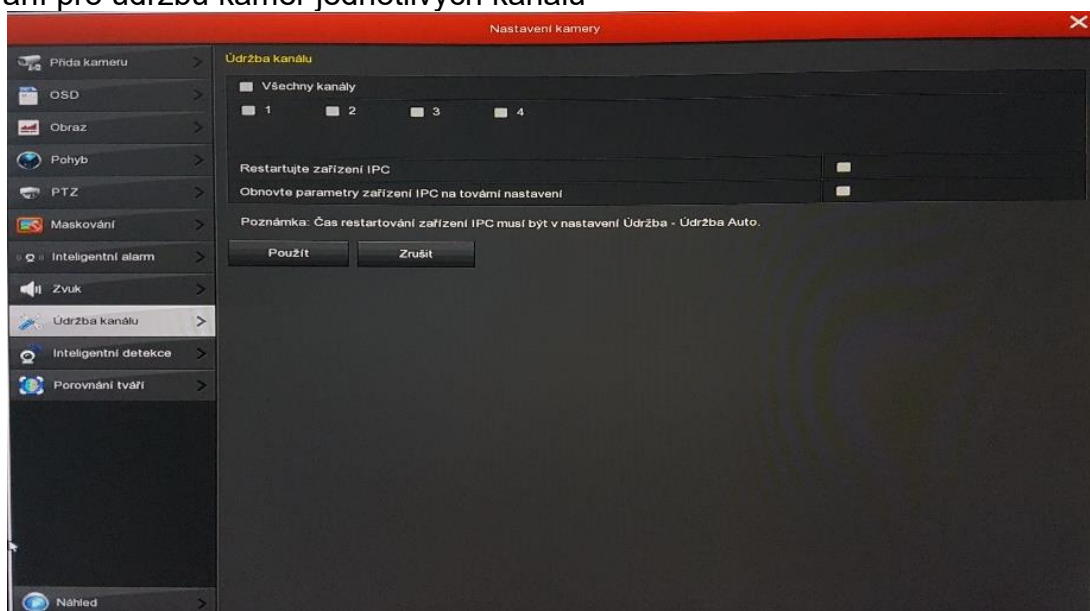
ání pro údržbu kamer jednotlivých kanálů

Nastavení kamery

Přidá kameru
OSD
Obraz
Pohyb
PTZ
Maskování
Inteligentní alarm
Zvuk
Údržba kanálu
Inteligentní detekce
Porovnání tváří
Náhled

Údržba kanálu

Všechny kanály
1 2 3 4

Restartujte zařízení IPC
Obnovte parametry zařízení IPC na tovární nastavení

Poznámka: Čas restartování zařízení IPC musí být v nastavení Údržba - Údržba Auto.

Použít
Zrušit